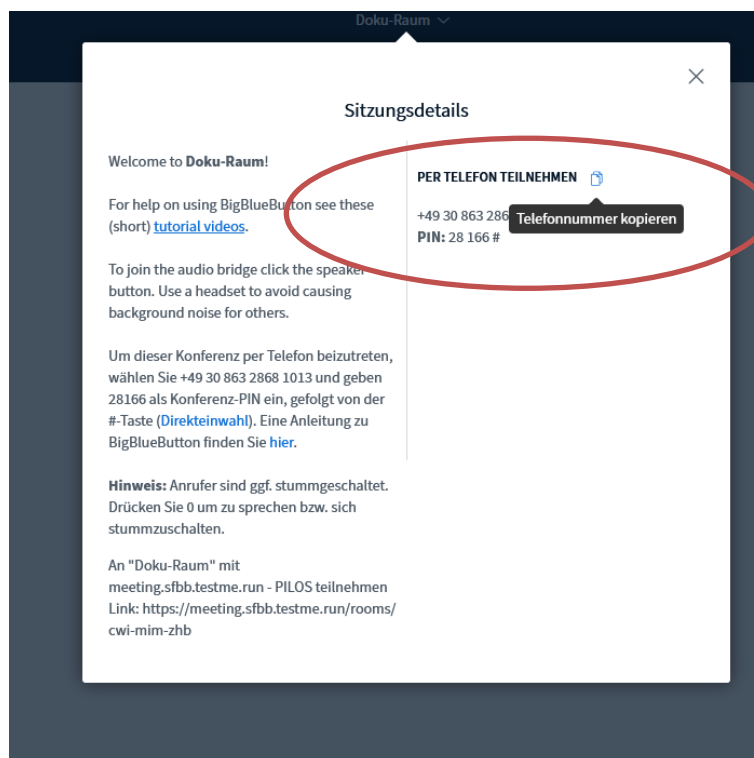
Doku-Raum

×

Sitzungsdetails

Welcome to **Doku-Raum**!

For help on using BigBlueButton see these (short) tutorial videos.

To join the audio bridge click the speaker button. Use a headset to avoid causing background noise for others.

Um dieser Konferenz per Telefon beizutreten, wählen Sie +49 30 863 2868 1013 und geben 28166 als Konferenz-PIN ein, gefolgt von der #-Taste (Direkteinwahl). Eine Anleitung zu BigBlueButton finden Sie hier.

**Hinweis:** Anrufer sind ggf. stummgeschaltet. Drücken Sie 0 um zu sprechen bzw. sich stummzuschalten.

An "Doku-Raum" mit meeting.sfbb.testme.run - PILOS teilnehmen Link: https://meeting.sfbb.testme.run/rooms/cwi-mim-zhb

PER TELEFON TEILNEHMEN

Telefonnummer kopieren

+49 30 863 286

**PIN:** 28 166 #